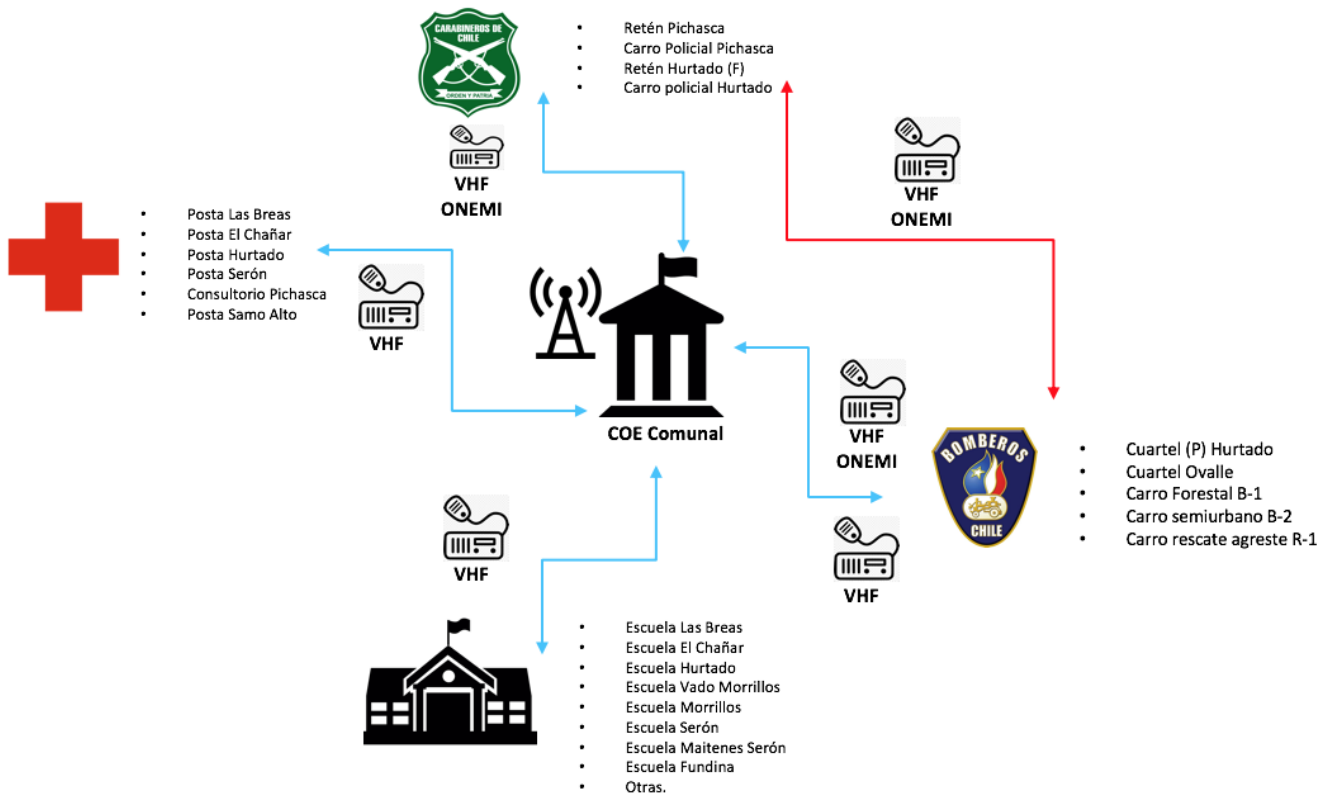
CARABINEROS DE CHILE
ORDEN Y PATRIA

- Retén Pichasca
- Carro Policial Pichasca
- Retén Hurtado (F)
- Carro policial Hurtado

VHF
ONEMI

VHF
ONEMI

- Posta Las Breas
- Posta El Chañar
- Posta Hurtado
- Posta Serón
- Consultorio Pichasca
- Posta Samo Alto

VHF

COE Comunal

VHF
ONEMI

BOMBEROS
CHILE

- Cuartel (P) Hurtado
- Cuartel Ovalle
- Carro Forestal B-1
- Carro semiurbano B-2
- Carro rescate agreste R-1

VHF

VHF

- Escuela Las Breas
- Escuela El Chañar
- Escuela Hurtado
- Escuela Vado Morrillos
- Escuela Morrillos
- Escuela Serón
- Escuela Maitenes Serón
- Escuela Fundina
- Otras.